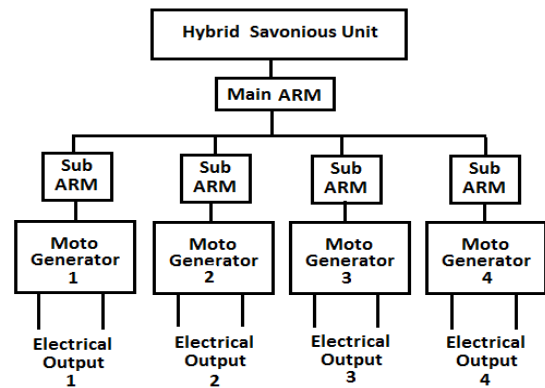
Hybrid Savonious Unit

Main ARM

Sub ARM

Sub ARM

Sub ARM

Sub ARM

Moto Generator 1

Moto Generator 2

Moto Generator 3

Moto Generator 4

Electrical Output 1

Electrical Output 2

Electrical Output 3

Electrical Output 4